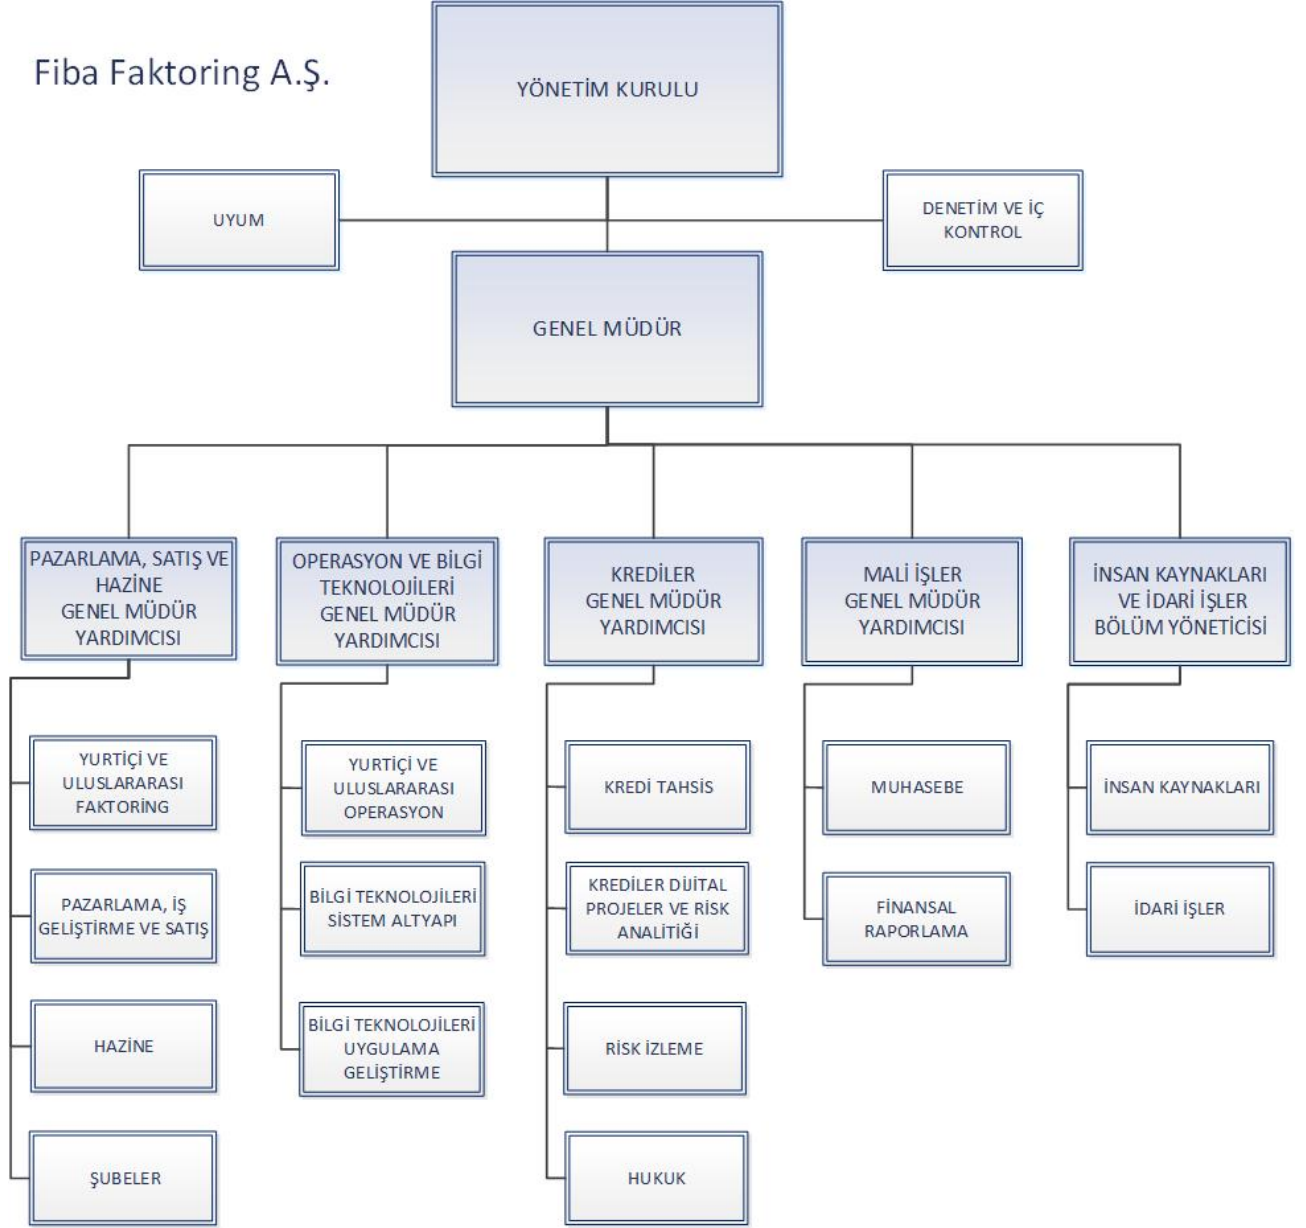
Fiba Faktoring A.Ş.

YÖNETİM KURULU

UYUM

DENETİM VE İÇ KONTROL

GENEL MÜDÜR

PAZARLAMA, SATIŞ VE HAZİNE GENEL MÜDÜR YARDIMCISI

YURTİÇİ VE ULUSLARARASI FAKTORİNG

PAZARLAMA, İŞ GELİŞTİRME VE SATIŞ

HAZİNE

ŞUBELER

OPERASYON VE BİLGİ TEKNOLOJİLERİ GENEL MÜDÜR YARDIMCISI

YURTİÇİ VE ULUSLARARASI OPERASYON

BİLGİ TEKNOLOJİLERİ SİSTEM ALTYAPI

BİLGİ TEKNOLOJİLERİ UYGULAMA GELİŞTİRME

KREDİLER GENEL MÜDÜR YARDIMCISI

KREDİ TAHSİS

KREDİLER DİJİTAL PROJELER VE RİSK ANALİTİĞİ

RİSK İZLEME

HUKUK

MALİ İŞLER GENEL MÜDÜR YARDIMCISI

MUHASEBE

FİNANSAL RAPORLAMA

İNSAN KAYNAKLARI VE İDARİ İŞLER BÖLÜM YÖNETİCİSİ

İNSAN KAYNAKLARI

İDARİ İŞLER